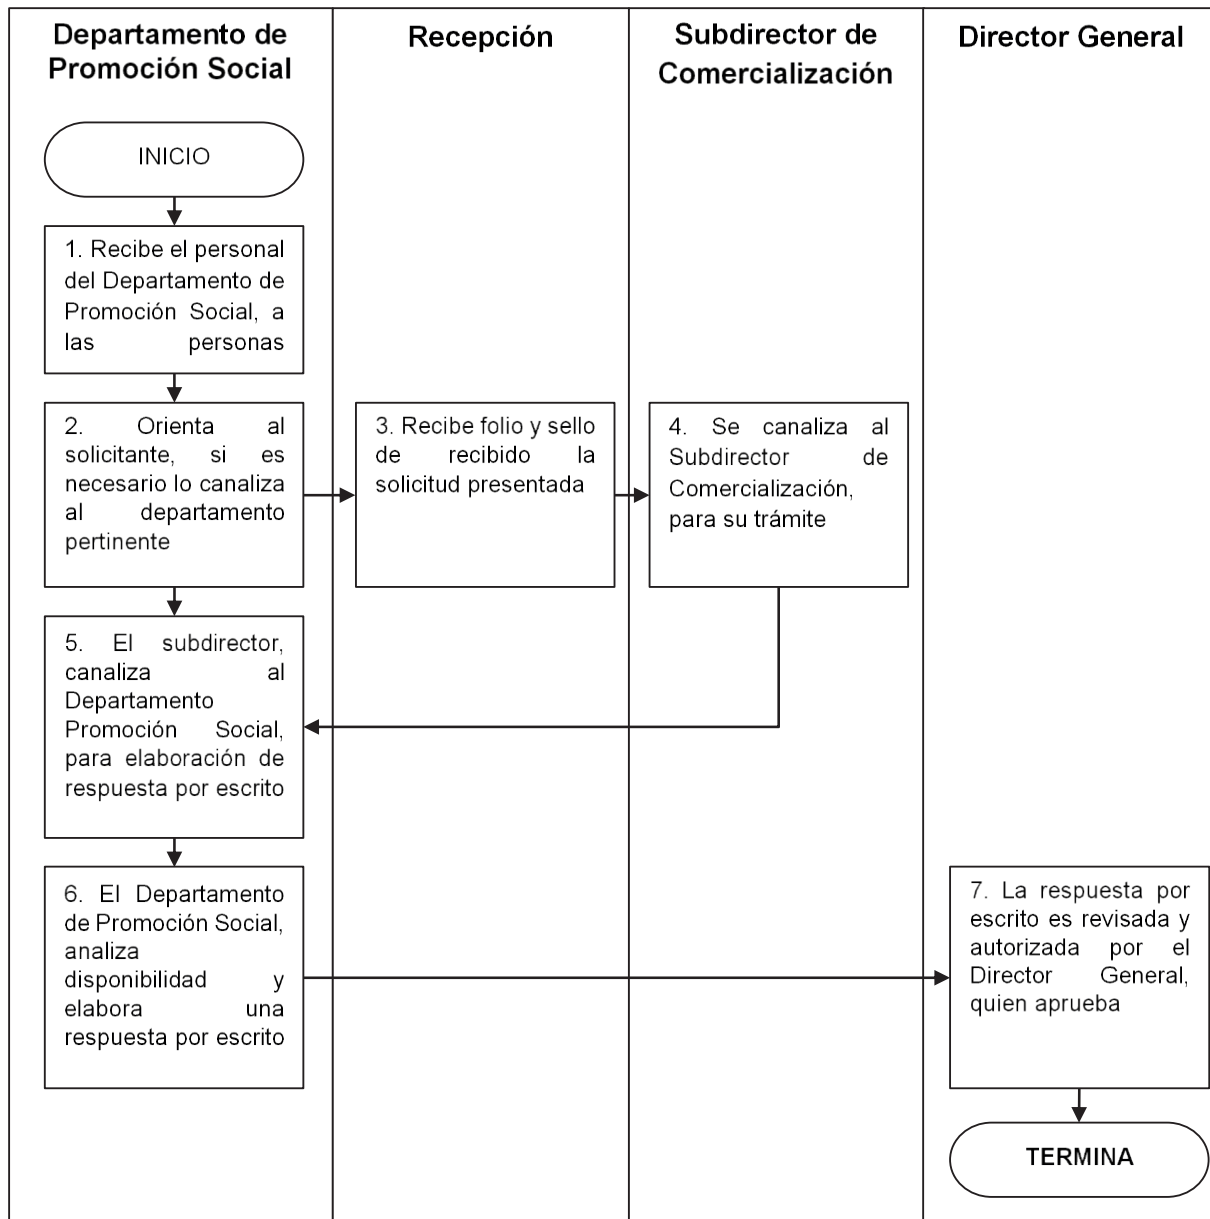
Departamento de Promoción Social

Recepción

Subdirector de Comercialización

Director General

INICIO

1. Recibe el personal del Departamento de Promoción Social, a las personas

2. Orienta al solicitante, si es necesario lo canaliza al departamento pertinente

3. Recibe folio y sello de recibido la solicitud presentada

4. Se canaliza al Subdirector de Comercialización, para su trámite

5. El subdirector, canaliza al Departamento Promoción Social, para elaboración de respuesta por escrito

6. El Departamento de Promoción Social, analiza disponibilidad y elabora una respuesta por escrito

7. La respuesta por escrito es revisada y autorizada por el Director General, quien aprueba

TERMINA